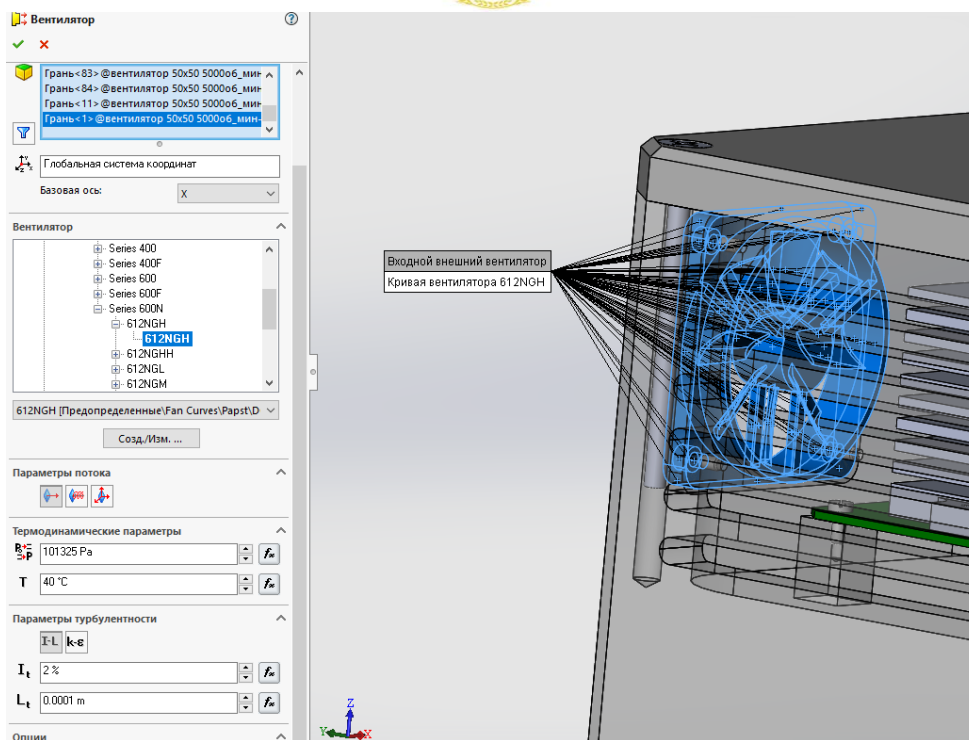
Вентилятор

Грань<83>@вентилятор 50x50 5000об_мин-
Грань<84>@вентилятор 50x50 5000об_мин-
Грань<11>@вентилятор 50x50 5000об_мин-
Грань<1>@вентилятор 50x50 5000об_мин-

Глобальная система координат

Базовая ось: X

Вентилятор

Series 400
Series 400F
Series 600
Series 600F
Series 600N
612NGH
612NGH
612NGHH
612NGL
612NGM

612NGH [Предопределенные\Fan Curves\Papst\D

Созд./Изм. ...

Параметры потока

Термодинамические параметры

101325 Pa

T 40 °C

Параметры турбулентности

I-L k-ε

$I_t$ 2 %

$L_t$ 0.0001 m

Опции

Входной внешний вентилятор
Кривая вентилятора 612NGH

Z
Y
X